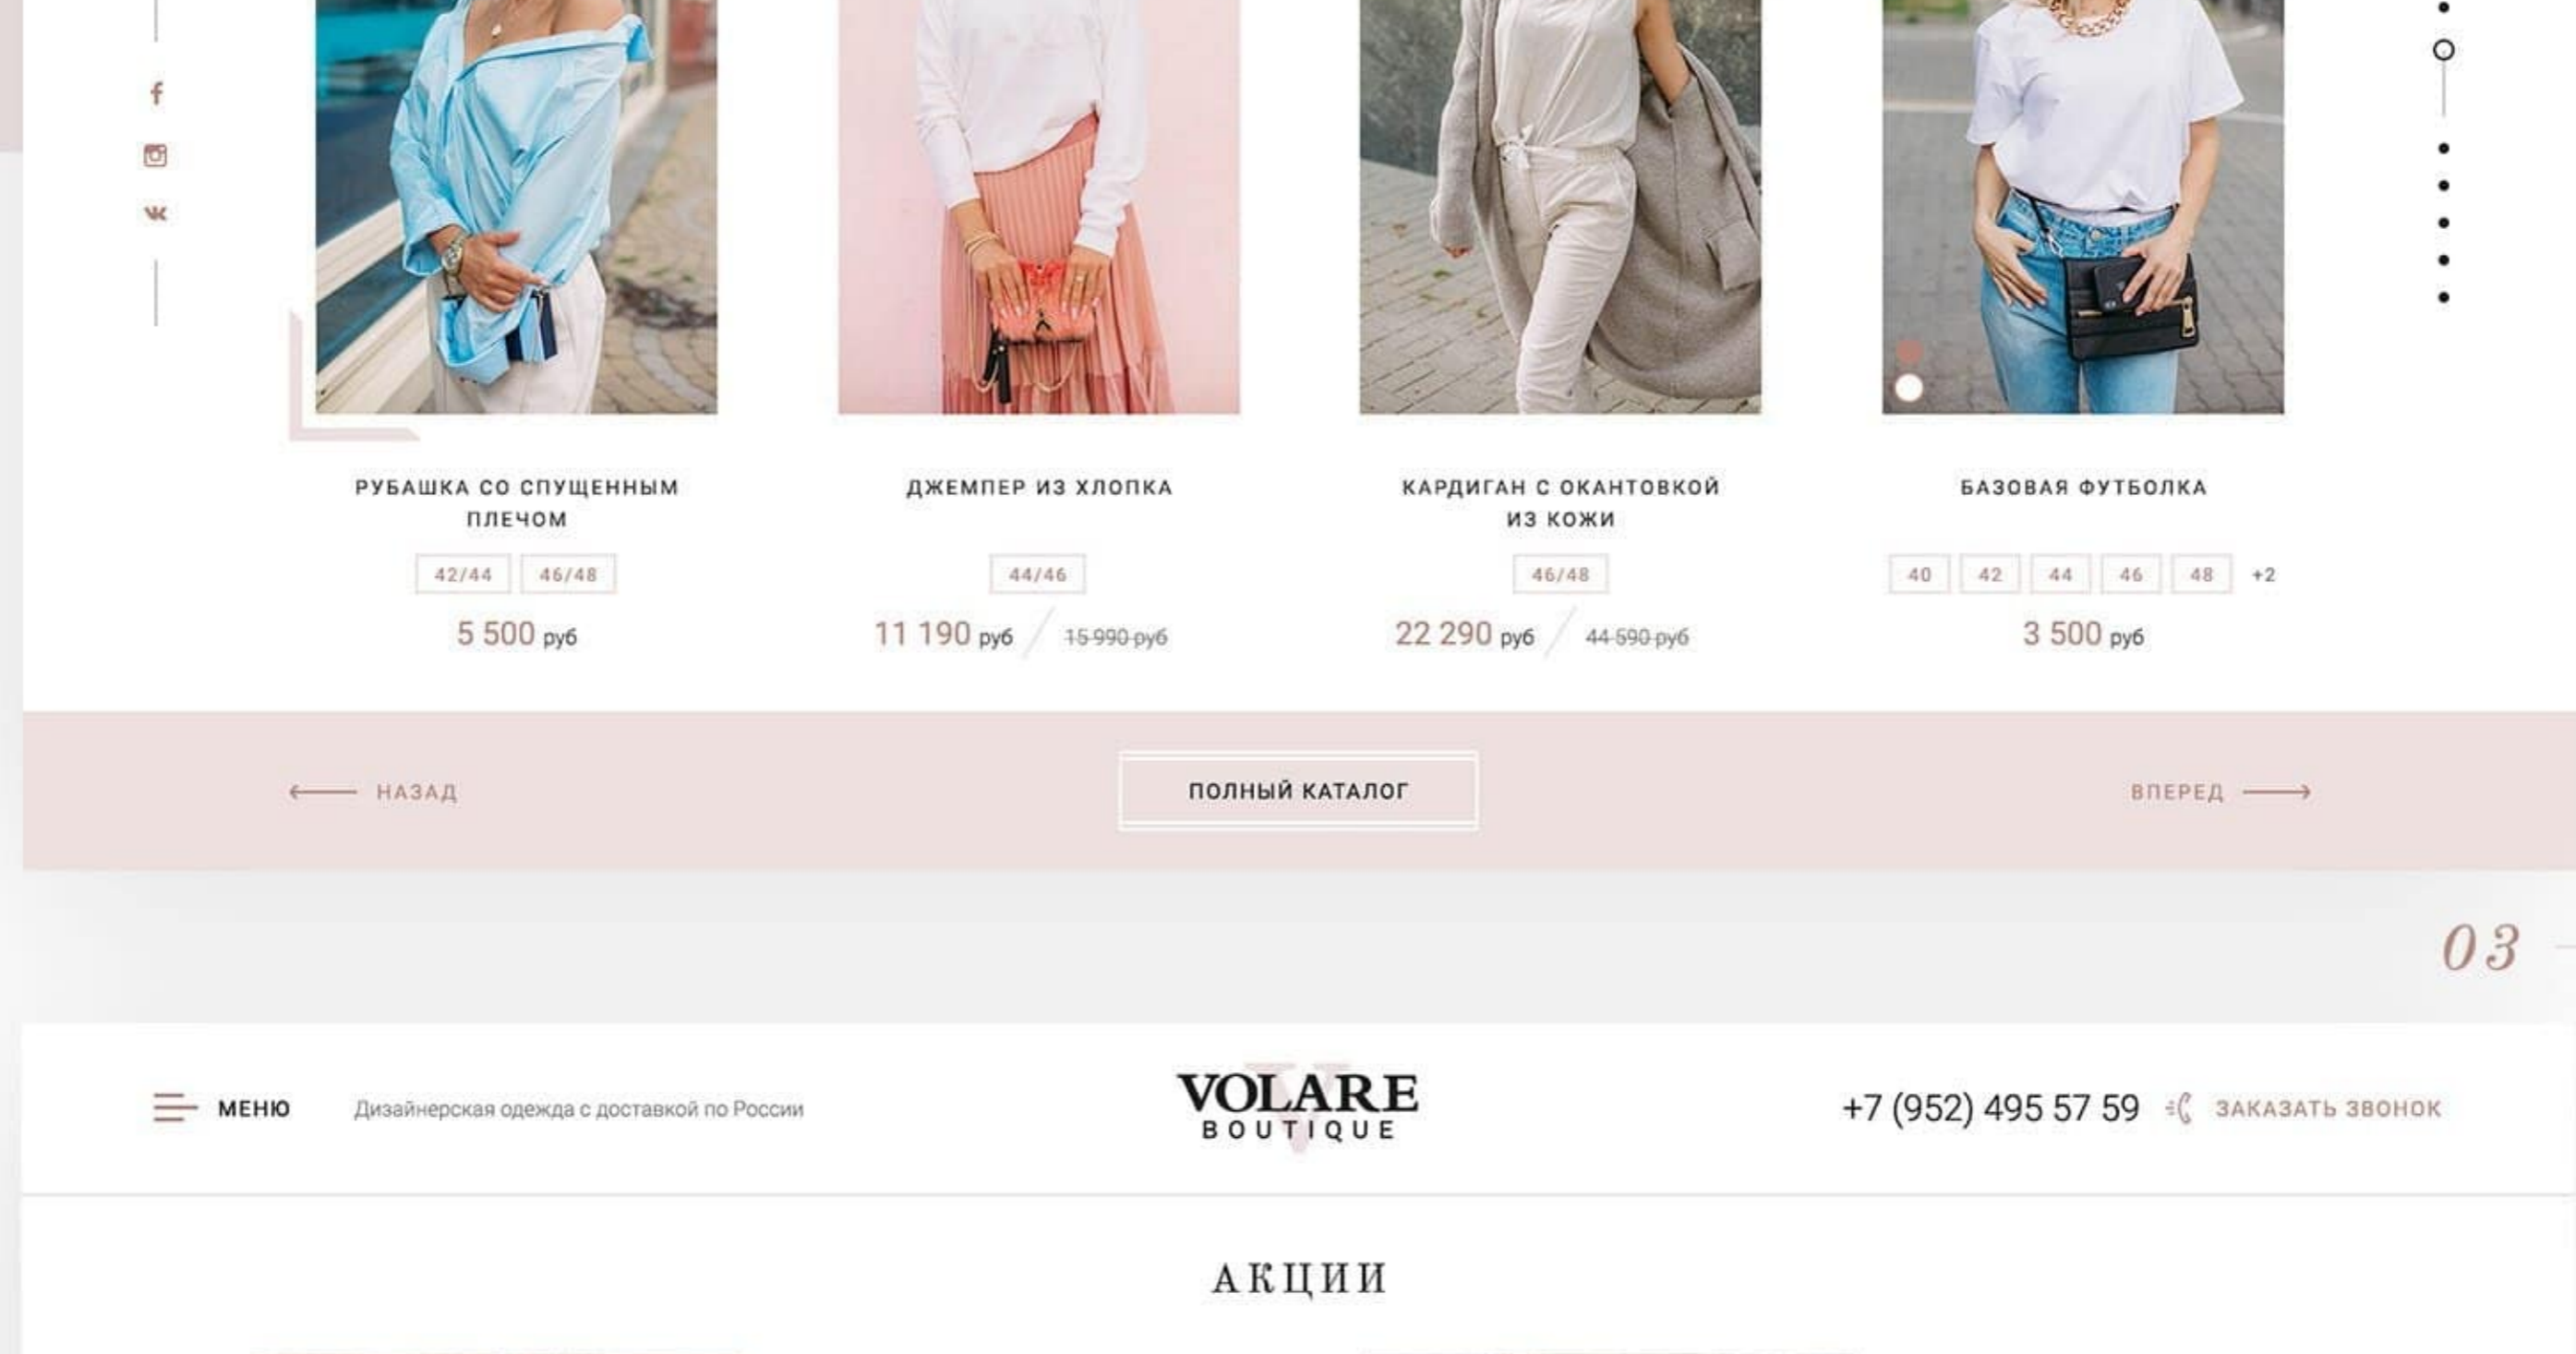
f

vk

РУБАШКА СО СПУЩЕННЫМ ПЛЕЧОМ

42/44 46/48

5 500 руб

ДЖЕМПЕР ИЗ ХЛОПКА

44/46

11 190 руб 15 990 руб

КАРДИГАН С ОКАНТОВКОЙ ИЗ КОЖИ

46/48

22 290 руб 44 590 руб

БАЗОВАЯ ФУТБОЛКА

40 42 44 46 48 +2

3 500 руб

НАЗАД

ПОЛНЫЙ КАТАЛОГ

ВПЕРЕД

03

МЕНЮ

Дизайнерская одежда с доставкой по России

VOLARE BOUTIQUE

+7 (952) 495 57 59

ЗАКАЗАТЬ ЗВОНОК

АКЦИИ